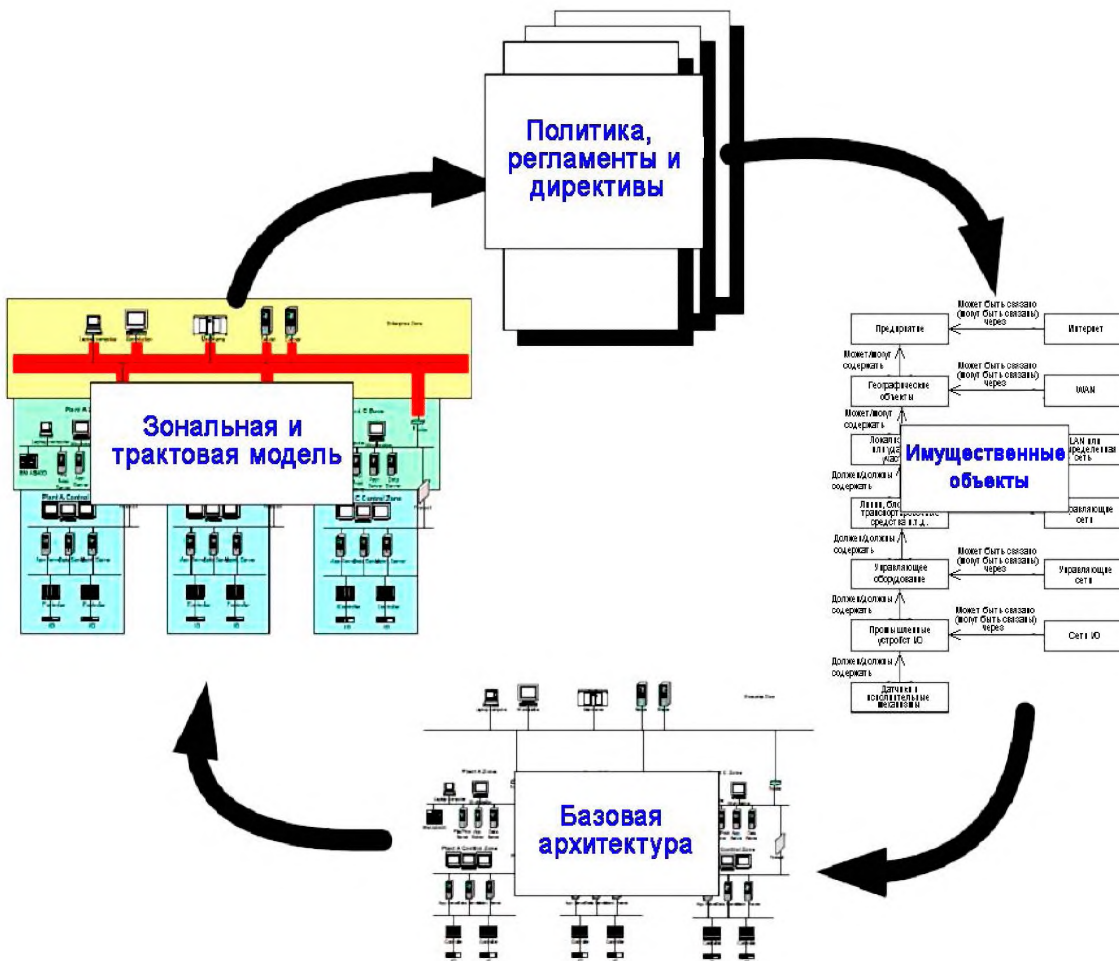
Политика, регламенты и директивы

Предприятие

Может быть связано (могут быть связаны) через

Интернет

Может/могут содержать

Географические объекты

Может быть связано (могут быть связаны) через

WAN

Может/могут содержать

Имущественные объекты

LAN или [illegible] сеть

Должен/должны содержать

Линии, бло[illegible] транспортировочные средства и т.д.

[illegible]равляющие сети

Должен/должны содержать

Управляющее оборудование

Может быть связано (могут быть связаны) через

Управляющие сети

Должен/должны содержать

Промышленные устройства I/O

Может быть связано (могут быть связаны) через

Сети I/O

Должен/должны содержать

Датчики и исполнительные механизмы

Зональная и трактовая модель

Базовая архитектура